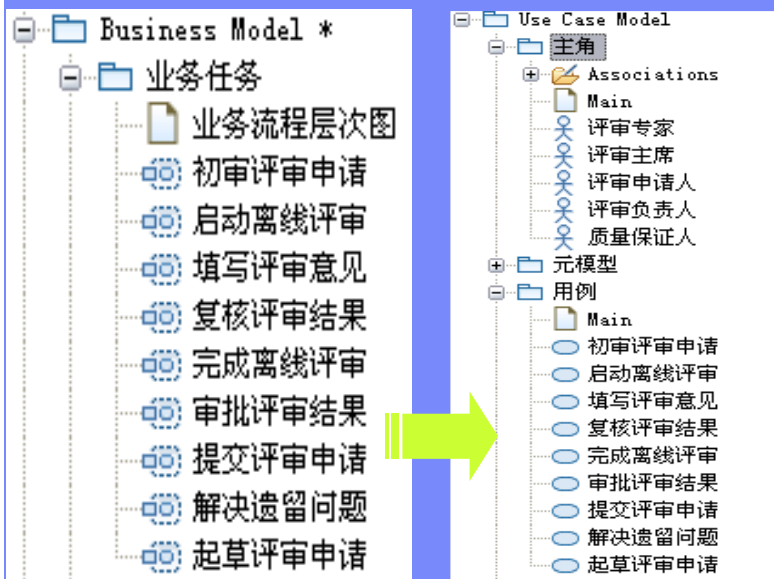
Business Model *
业务任务
业务流程层次图
初审评审申请
启动离线评审
填写评审意见
复核评审结果
完成离线评审
审批评审结果
提交评审申请
解决遗留问题
起草评审申请

Use Case Model
主角
Associations
Main
评审专家
评审主席
评审申请人
评审负责人
质量保证人
元模型
用例
Main
初审评审申请
启动离线评审
填写评审意见
复核评审结果
完成离线评审
审批评审结果
提交评审申请
解决遗留问题
起草评审申请